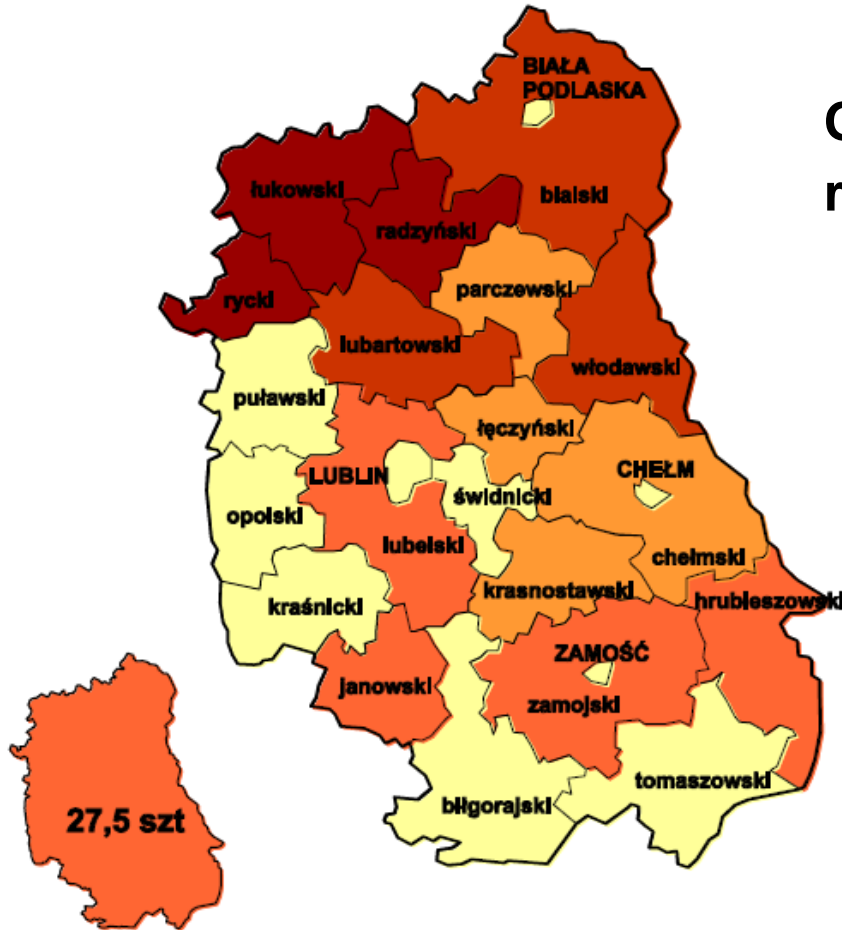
BIAŁA PODLASKA

C
n

łukowski
radzyński
bialski
parczewski
rycki
lubartowski
włodawski
puławski
łęczyński
LUBLIN
CHEŁM
świdnicki
opolski
lubelski
chełmski
krasnostawski
hrubieszowski
kraśnicki
ZAMOŚĆ
janowski
zamojski
tomaszowski
biłgorajski
27,5 szt